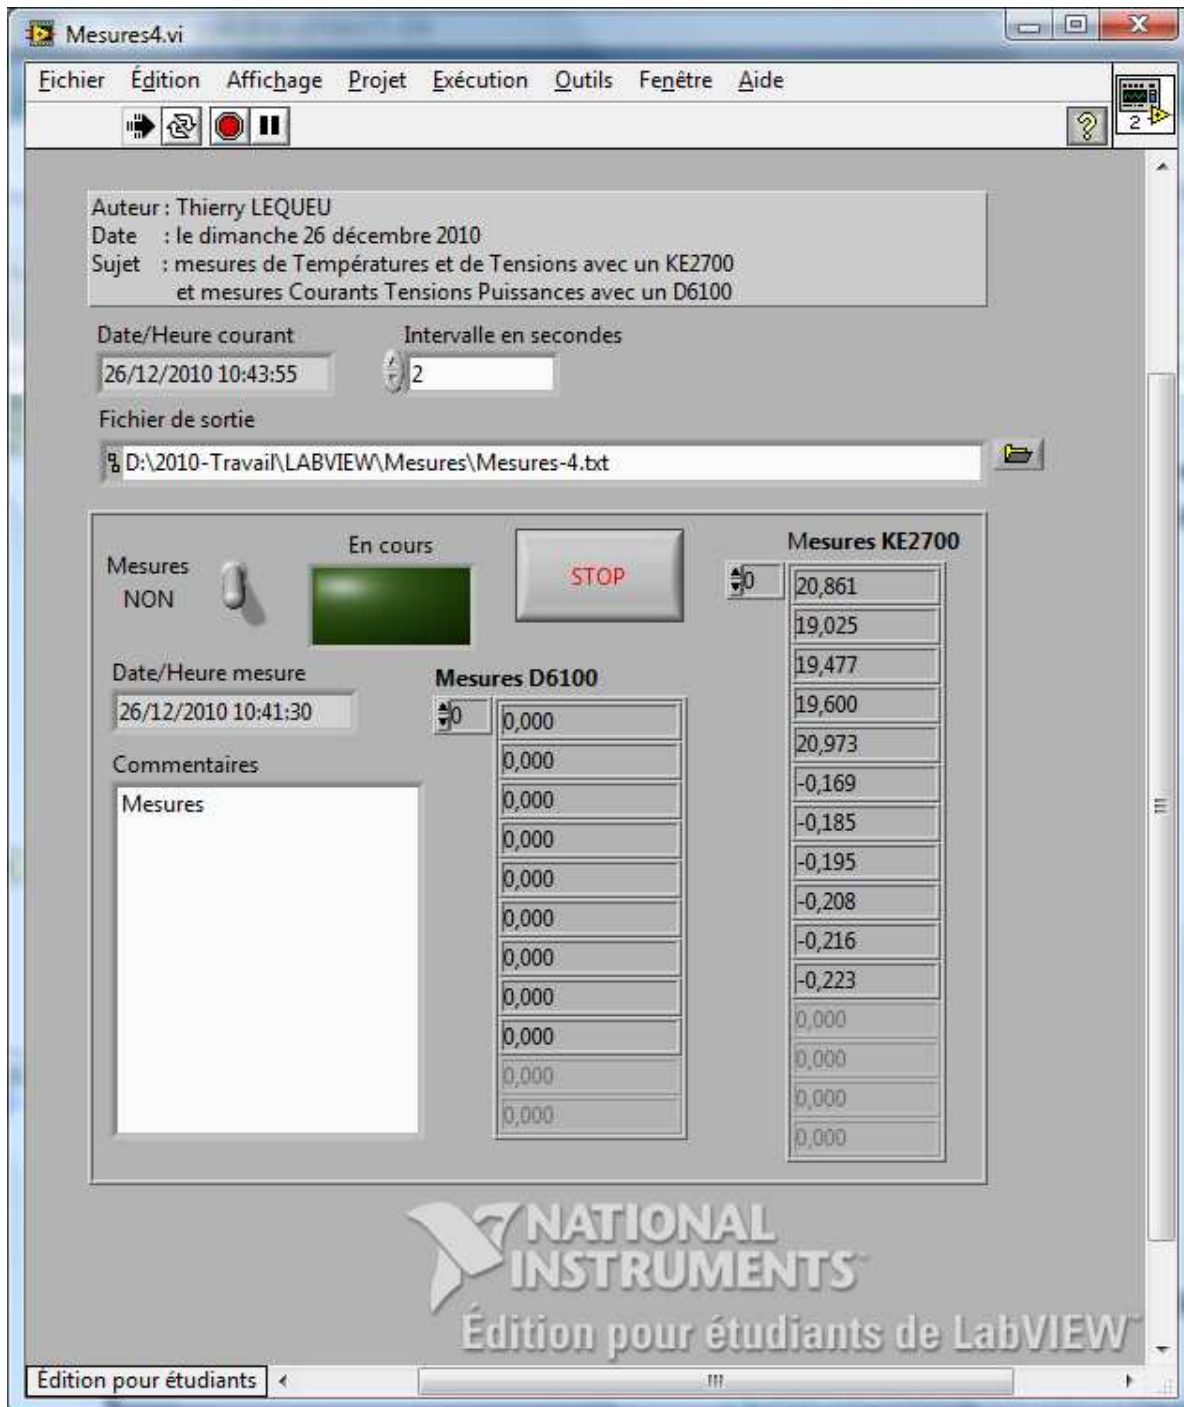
Mesures4.vi

Fichier Édition Affichage Projet Exécution Outils Fenêtre Aide

2

Auteur : Thierry LEQUEU
Date : le dimanche 26 décembre 2010
Sujet : mesures de Températures et de Tensions avec un KE2700
et mesures Courants Tensions Puissances avec un D6100

Date/Heure courant
26/12/2010 10:43:55

Intervalle en secondes
2

Fichier de sortie
D:\2010-Travail\LABVIEW\Mesures\Mesures-4.txt

Mesures
NON

En cours

STOP

Mesures KE2700
0
20,861
19,025
19,477
19,600
20,973
-0,169
-0,185
-0,195
-0,208
-0,216
-0,223
0,000
0,000
0,000
0,000

Date/Heure mesure
26/12/2010 10:41:30

Mesures D6100
0
0,000
0,000
0,000
0,000
0,000
0,000
0,000
0,000
0,000
0,000
0,000

Commentaires
Mesures

NATIONAL INSTRUMENTS
Édition pour étudiants de LabVIEW

Édition pour étudiants